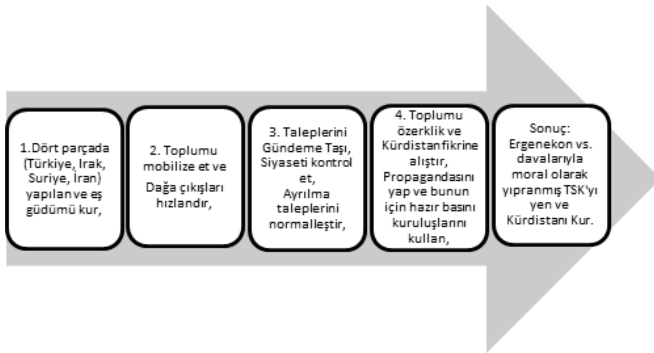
1.Dört parçada (Türkiye, Irak, Suriye, İran) yapılanve eş güdümü kur,

2. Toplumu mobilize et ve Dağa çıkışları hızlandır,

3. Taleplerini Gündeme Taşı, Siyaseti kontrol et, Ayrılma taleplerini normalleştir,

4. Toplumu özerklik ve Kürdistan fikrine alıştır, Propagandasını yap ve bunun için hazır basını kuruluşlarını kullan,

Sonuç: Ergenekon vs. davalarıyla moral olarak yıpranmış TSK'yı yen ve Kürdistanı Kur.